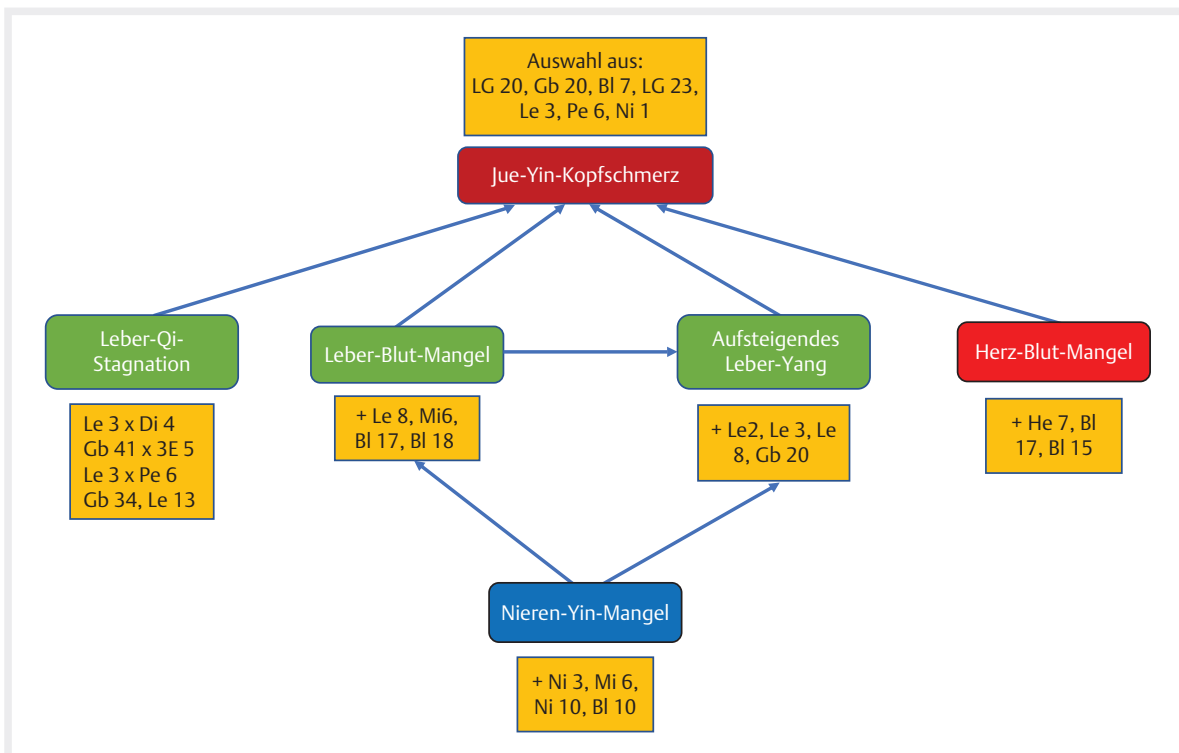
Auswahl aus:
LG 20, Gb 20, Bl 7, LG 23, Le 3, Pe 6, Ni 1

Jue-Yin-Kopfschmerz

Leber-Qi-Stagnation

Le 3 x Di 4
Gb 41 x 3E 5
Le 3 x Pe 6
Gb 34, Le 13

Leber-Blut-Mangel

+ Le 8, Mi6, Bl 17, Bl 18

Aufsteigendes Leber-Yang

+ Le2, Le 3, Le 8, Gb 20

Herz-Blut-Mangel

+ He 7, Bl 17, Bl 15

Nieren-Yin-Mangel

+ Ni 3, Mi 6, Ni 10, Bl 10